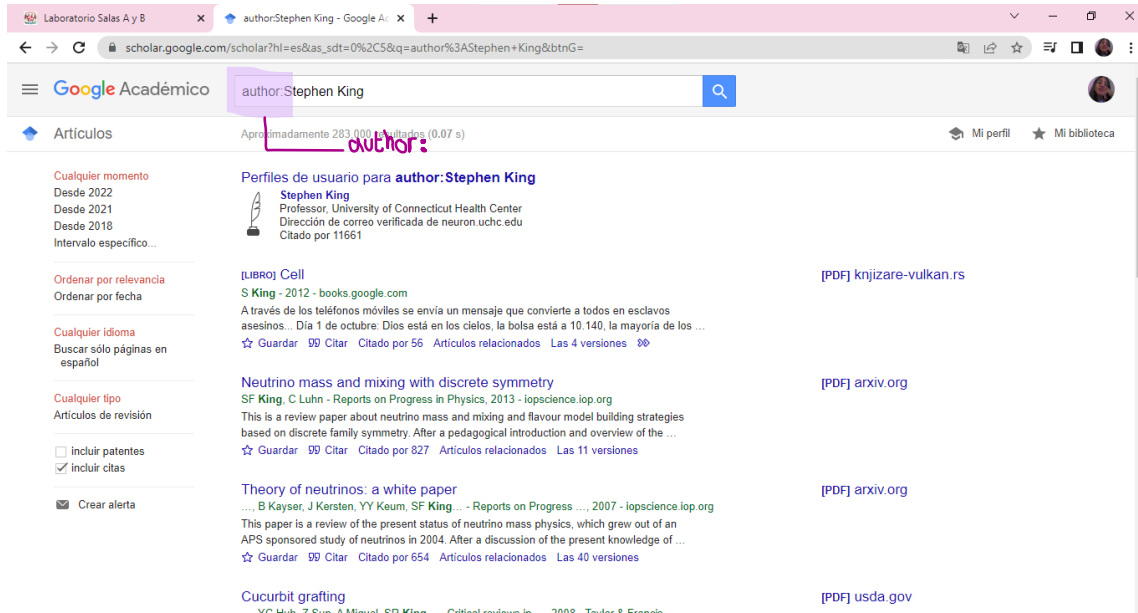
Laboratorio Salas A y B ×
author:Stephen King - Google Ac ×
+

scholar.google.com/scholar?hl=es&as_sdt=0%2C5&q=author%3AStephen+King&btnG=

Google Académico
author:Stephen King

Artículos
Aproximadamente 283.000 resultados (0.07 s)
author:
Mi perfil
Mi biblioteca

Cualquier momento
Desde 2022
Desde 2021
Desde 2018
Intervalo específico...

Ordenar por relevancia
Ordenar por fecha

Cualquier idioma
Buscar sólo páginas en español

Cualquier tipo
Artículos de revisión

incluir patentes
incluir citas

Crear alerta

Perfiles de usuario para author:Stephen King
Stephen King
Professor, University of Connecticut Health Center
Dirección de correo verificada de neuron.uchc.edu
Citado por 11661

[LIBRO] Cell
S King - 2012 - books.google.com
A través de los teléfonos móviles se envía un mensaje que convierte a todos en esclavos asesinos... Día 1 de octubre: Dios está en los cielos, la bolsa está a 10.140, la mayoría de los ...
Guardar Citar Citado por 56 Artículos relacionados Las 4 versiones
[PDF] knjizare-vulkan.rs

Neutrino mass and mixing with discrete symmetry
SF King, C Luhn - Reports on Progress in Physics, 2013 - iopscience.iop.org
This is a review paper about neutrino mass and mixing and flavour model building strategies based on discrete family symmetry. After a pedagogical introduction and overview of the ...
Guardar Citar Citado por 827 Artículos relacionados Las 11 versiones
[PDF] arxiv.org

Theory of neutrinos: a white paper
..., B Kayser, J Kersten, YY Keum, SF King... - Reports on Progress ..., 2007 - iopscience.iop.org
This paper is a review of the present status of neutrino mass physics, which grew out of an APS sponsored study of neutrinos in 2004. After a discussion of the present knowledge of ...
Guardar Citar Citado por 654 Artículos relacionados Las 40 versiones
[PDF] arxiv.org

Cucurbit grafting
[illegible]
[PDF] usda.gov